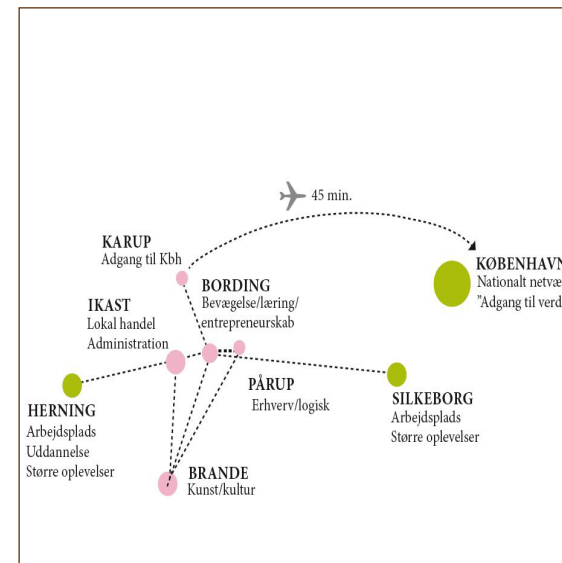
45 min.

KARUP
Adgang til Kbh

KØBENHAVN
Nationalt netvæ
"Adgang til verd

BORDING
Bevægelse/læring/
entrepreneurskab

IKAST
Lokal handel
Administration

PÅRUP
Erhverv/logisk

SILKEBORG
Arbejdsplads
Større oplevelser

HERNING
Arbejdsplads
Uddannelse
Større oplevelser

BRANDE
Kunst/kultur